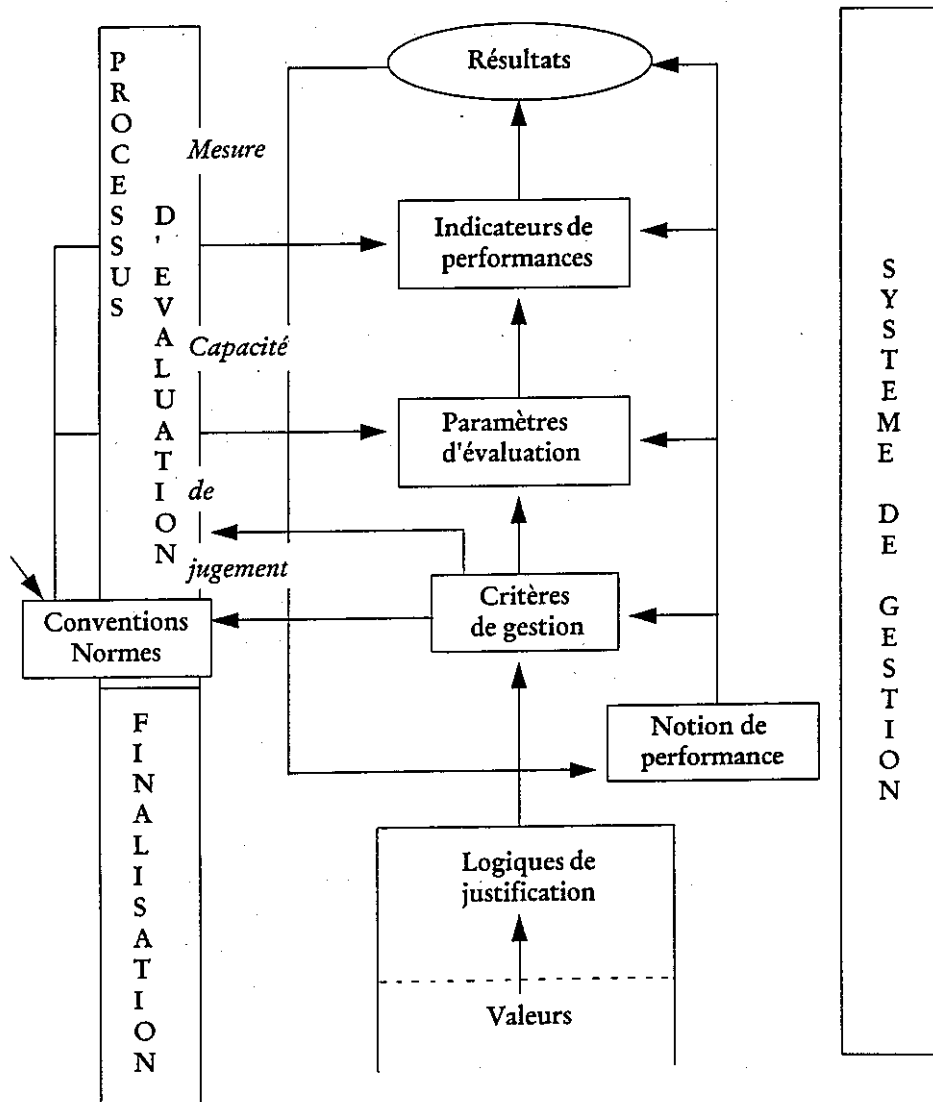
PROCESSUS D'EVALUATION

Mesure

Capacité

de

jugement

Résultats

Indicateurs de performances

Paramètres d'évaluation

Critères de gestion

Conventions Normes

Notion de performance

Logiques de justification

Valeurs

FINALISATION

SYSTEME DE GESTION